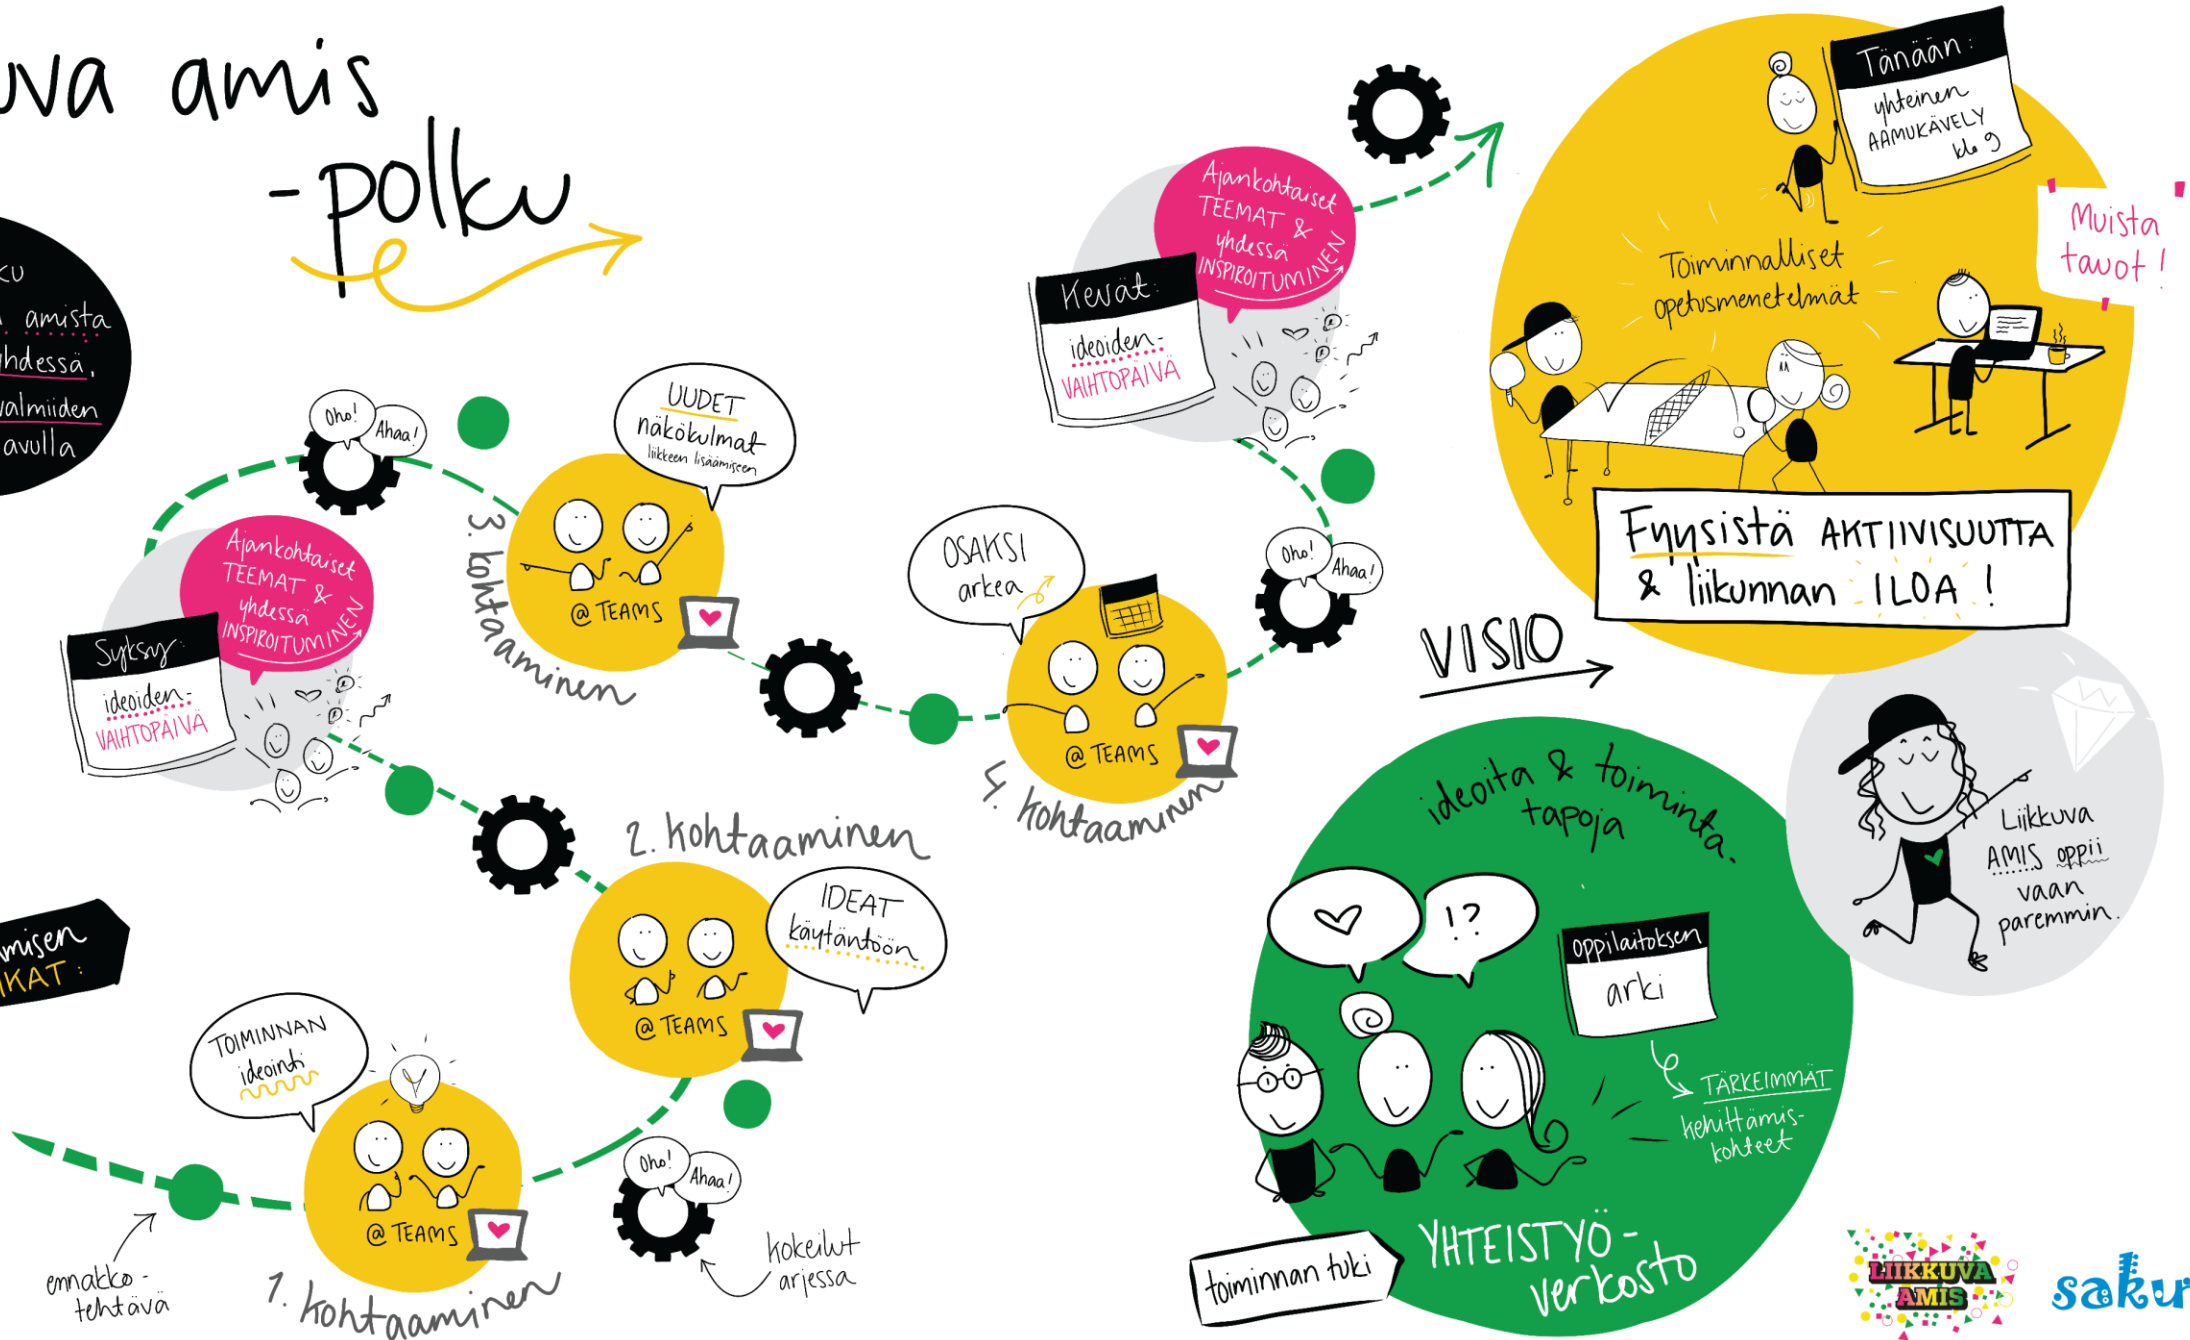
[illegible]uva amis -polku

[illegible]ku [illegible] amista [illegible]hdessä, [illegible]valmiiden avulla

Oho! Ahaa!

Ajankohtaiset TEEMAT & yhdessä INSPIROITUMINEN

Syksy: ideoiden-VAIHTOPÄIVÄ

3. kohtaaminen

UUDET näkökulmat liikkeen lisäämiseen

@ TEAMS

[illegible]misen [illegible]KAT:

2. kohtaaminen

IDEAT käytäntöön

@ TEAMS

TOIMINNAN ideointi

@ TEAMS

1. kohtaaminen

ennakko-tehtävä

Oho! Ahaa!

kokeilut arjessa

OSAKSI arkea

@ TEAMS

4. kohtaaminen

Oho! Ahaa!

Kevät: ideoiden-VAIHTOPÄIVÄ

Ajankohtaiset TEEMAT & yhdessä INSPIROITUMINEN

Tänään: yhteinen AAMUKÄVELY klo 9

Muista tauot!

Toiminnalliset opetusmenetelmät

Fyysistä AKTIIVISUUTTA & liikunnan ILOA!

VISIO

ideoita & toimintatapoja

!?

oppilaitoksen arki

TÄRKEIMMÄT kehittämis-kohteet

toiminnan tuki

YHTEISTYÖ-verkosto

Liikkuva AMIS oppii vaan paremmin.

LIIKKUVA AMIS

saku